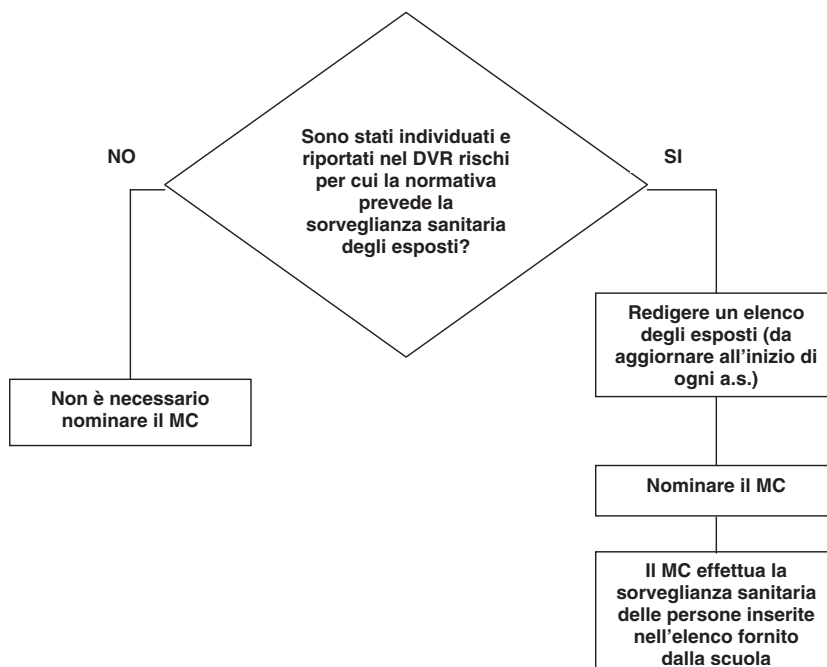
Sono stati individuati e riportati nel DVR rischi per cui la normativa prevede la sorveglianza sanitaria degli esposti?

NO

SI

Non è necessario nominare il MC

Redigere un elenco degli esposti (da aggiornare all'inizio di ogni a.s.)

Nominare il MC

Il MC effettua la sorveglianza sanitaria delle persone inserite nell'elenco fornito dalla scuola